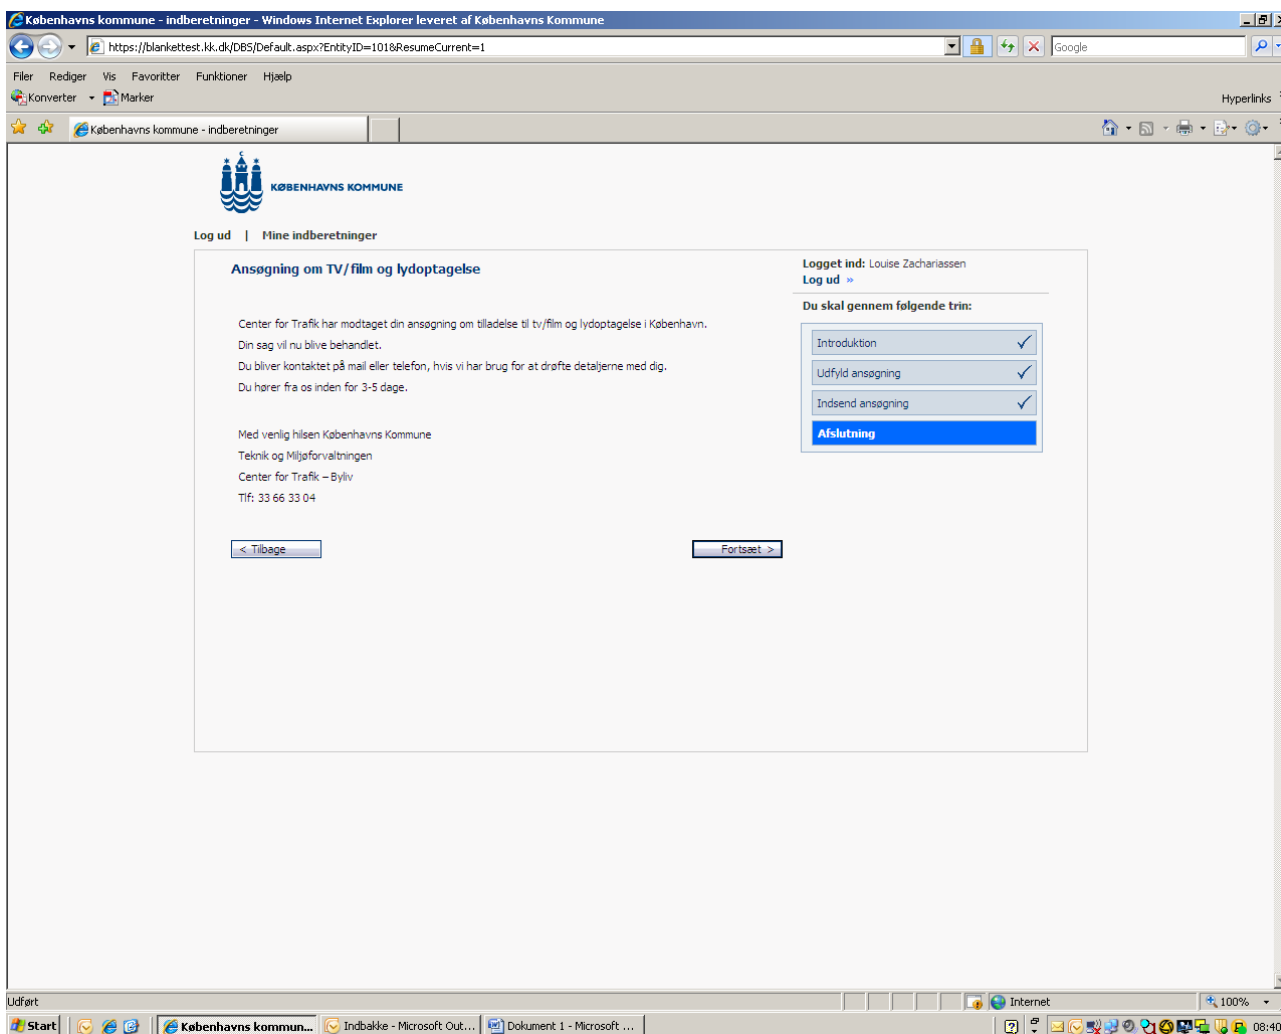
Københavns kommune - indberetninger - Windows Internet Explorer leveret af Københavns Kommune

https://blankettest.kk.dk/DBS/Default.aspx?EntityID=101&ResumeCurrent=1

Google

Filer Rediger Vis Favoritter Funktioner Hjælp

Konverter Marker

Hyperlinks

Københavns kommune - indberetninger

KØBENHAVNS KOMMUNE

Log ud | Mine indberetninger

Ansøgning om TV/film og lydoptagelse

Center for Trafik har modtaget din ansøgning om tilladelse til tv/film og lydoptagelse i København.

Din sag vil nu blive behandlet.

Du bliver kontaktet på mail eller telefon, hvis vi har brug for at drøfte detaljerne med dig.

Du hører fra os inden for 3-5 dage.

Med venlig hilsen Københavns Kommune

Teknik og Miljøforvaltningen

Center for Trafik – Byliv

Tlf: 33 66 33 04

< Tilbage

Fortsæt >

Logget ind: Louise Zachariassen

Log ud »

Du skal gennem følgende trin:

Introduktion

Udfyld ansøgning

Indsend ansøgning

Afslutning

Udført

Internet

100%

Start

Københavns kommun...

Indbakke - Microsoft Out...

Dokument 1 - Microsoft ...

08:40